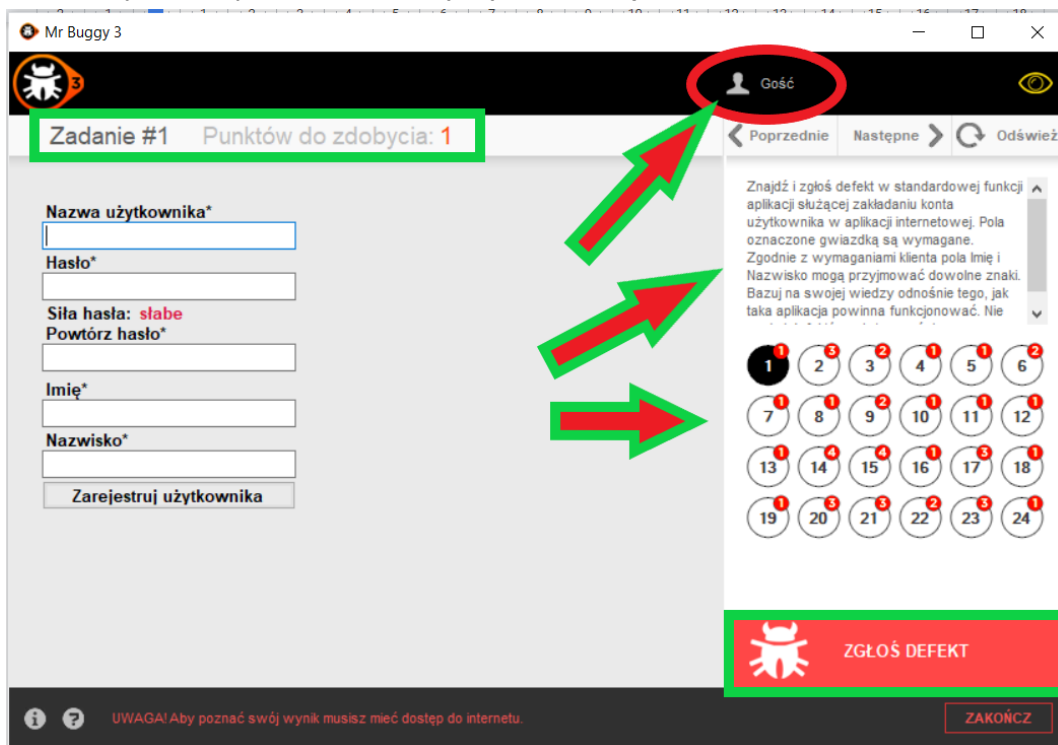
Mr Buggy 3

3

Gość

Zadanie #1 Punktów do zdobycia: 1

Poprzednie Następne Odśwież

Znajdź i zgłoś defekt w standardowej funkcji aplikacji służącej zakładaniu konta użytkownika w aplikacji internetowej. Pola oznaczone gwiazdką są wymagane. Zgodnie z wymaganiami klienta pola Imię i Nazwisko mogą przyjmować dowolne znaki. Bazuj na swojej wiedzy odnośnie tego, jak taka aplikacja powinna funkcjonować. Nie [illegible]

Nazwa użytkownika*

Hasło*

Siła hasła: słabe

Powtórz hasło*

Imię*

Nazwisko*

Zarejestruj użytkownika

| 1 (1) | 2 (3) | 3 (2) | 4 (1) | 5 (1) | 6 (2) |
|---|---|---|---|---|---|
| 7 (1) | 8 (1) | 9 (2) | 10 (1) | 11 (1) | 12 (1) |
| 13 (1) | 14 (4) | 15 (4) | 16 (1) | 17 (3) | 18 (1) |
| 19 (1) | 20 (3) | 21 (3) | 22 (2) | 23 (3) | 24 (1) |

ZGŁOŚ DEFEKT

UWAGA! Aby poznać swój wynik musisz mieć dostęp do internetu.

ZAKOŃCZ